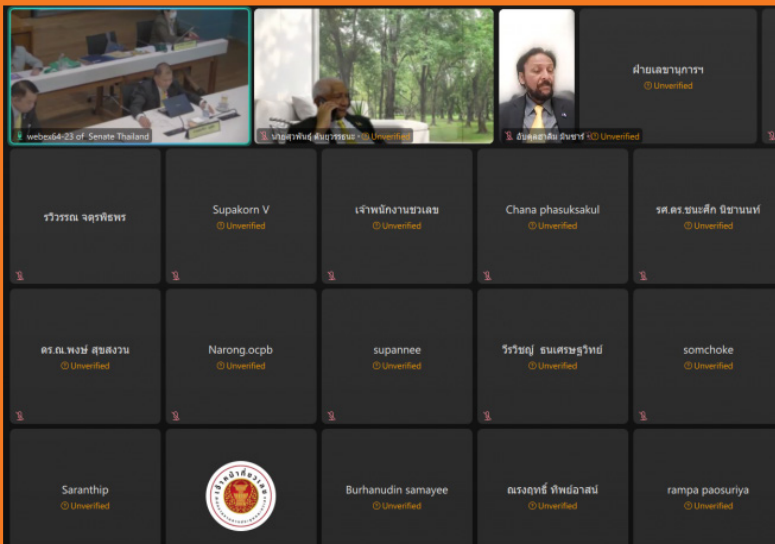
webex64-23 of Senate Thailand

นายสุวพันธุ์ ตันยุวรรธนะ · Unverified

อับดุลฮาลิม มินซาร์ · Unverified

ฝ่ายเลขานุการฯ
Unverified

รวีวรรณ จตุรพิธพร

Supakorn V
Unverified

เจ้าพนักงานชวเลข
Unverified

Chana phasuksakul
Unverified

รศ.ดร.ชนะศึก นิชานนท์
Unverified

ดร.ณ.พงษ์ สุขสงวน
Unverified

Narong.ocpb
Unverified

supannee
Unverified

วีรวิชญ์ ธนเศรษฐวิทย์
Unverified

somchoke
Unverified

Saranthip
Unverified

Burhanudin samayee
Unverified

ณรงฤทธิ์ ทิพย์อาสน์
Unverified

rampa paosuriya
Unverified